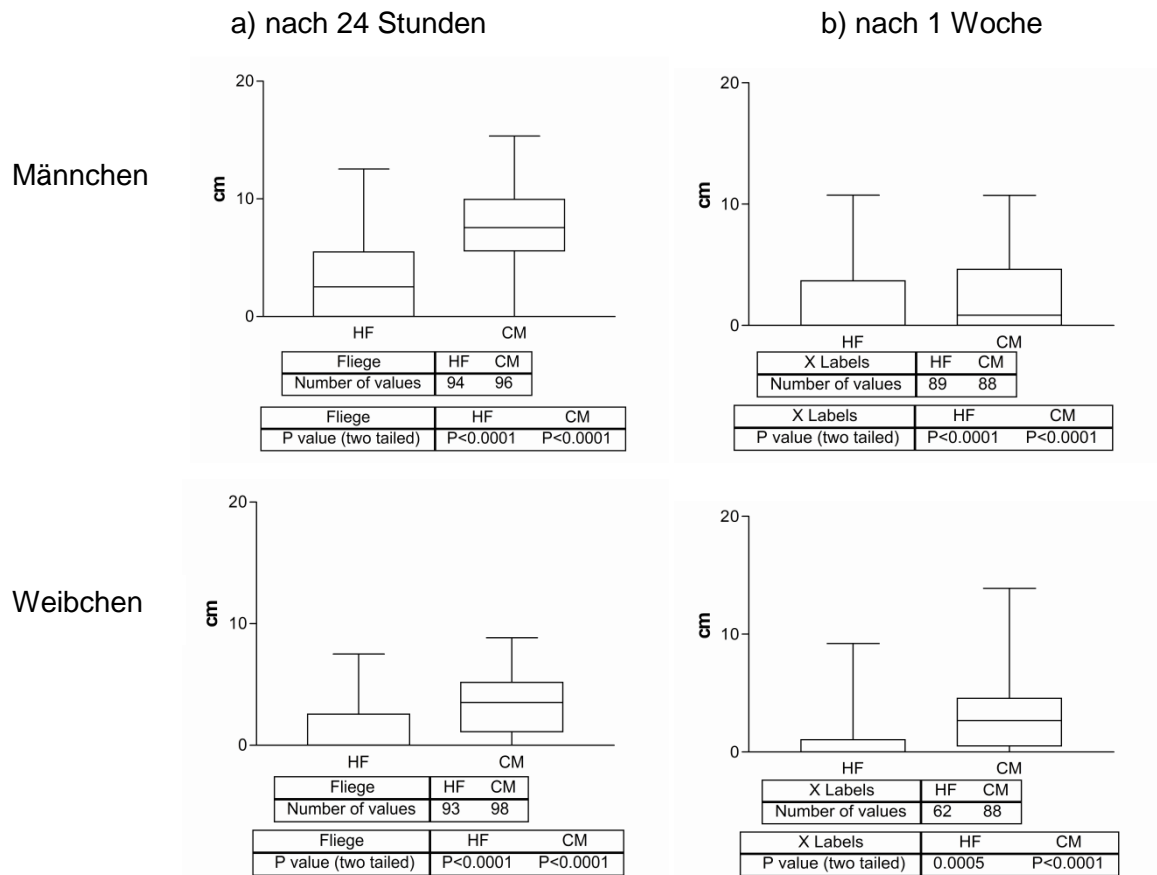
a) nach 24 Stunden

b) nach 1 Woche

Männchen

20
cm
10
0
HF
CM

| Fliege | HF | CM |
|---|---|---|
| Number of values | 94 | 96 |

| Fliege | HF | CM |
|---|---|---|
| P value (two tailed) | P<0.0001 | P<0.0001 |

20
cm
10
0
HF
CM

| X Labels | HF | CM |
|---|---|---|
| Number of values | 89 | 88 |

| X Labels | HF | CM |
|---|---|---|
| P value (two tailed) | P<0.0001 | P<0.0001 |

Weibchen

20
cm
10
0
HF
CM

| Fliege | HF | CM |
|---|---|---|
| Number of values | 93 | 98 |

| Fliege | HF | CM |
|---|---|---|
| P value (two tailed) | P<0.0001 | P<0.0001 |

20
cm
10
0
HF
CM

| X Labels | HF | CM |
|---|---|---|
| Number of values | 62 | 88 |

| X Labels | HF | CM |
|---|---|---|
| P value (two tailed) | 0.0005 | P<0.0001 |